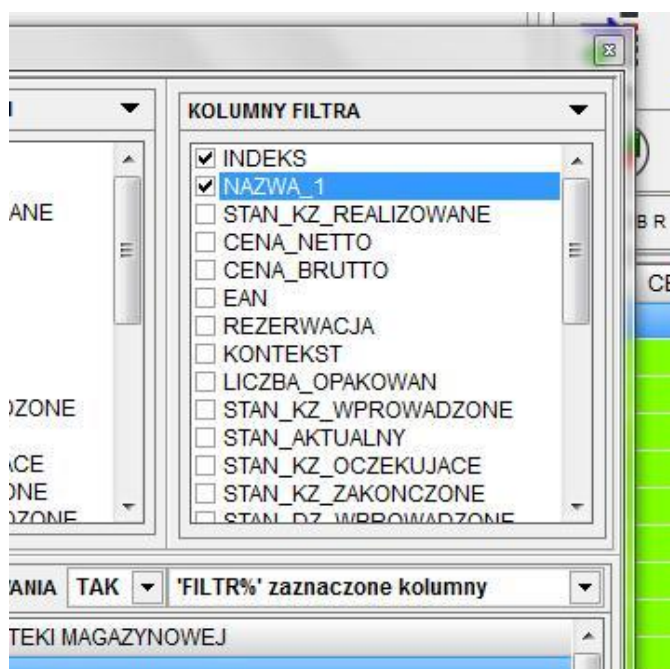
KOLUMNY FILTRA

INDEKS
NAZWA_1
STAN_KZ_REALIZOWANE
CENA_NETTO
CENA_BRUTTO
EAN
REZERWACJA
KONTEKST
LICZBA_OPAKOWAN
STAN_KZ_WPROWADZONE
STAN_AKTUALNY
STAN_KZ_OCZEKUJACE
STAN_KZ_ZAKONCZONE
STAN_DZ_WPROWADZONE

ANE
ZONE
ACE
ONE
ZONE

BR
CE

ANIA TAK 'FILTR%' zaznaczone kolumny

TEKI MAGAZYNOWEJ